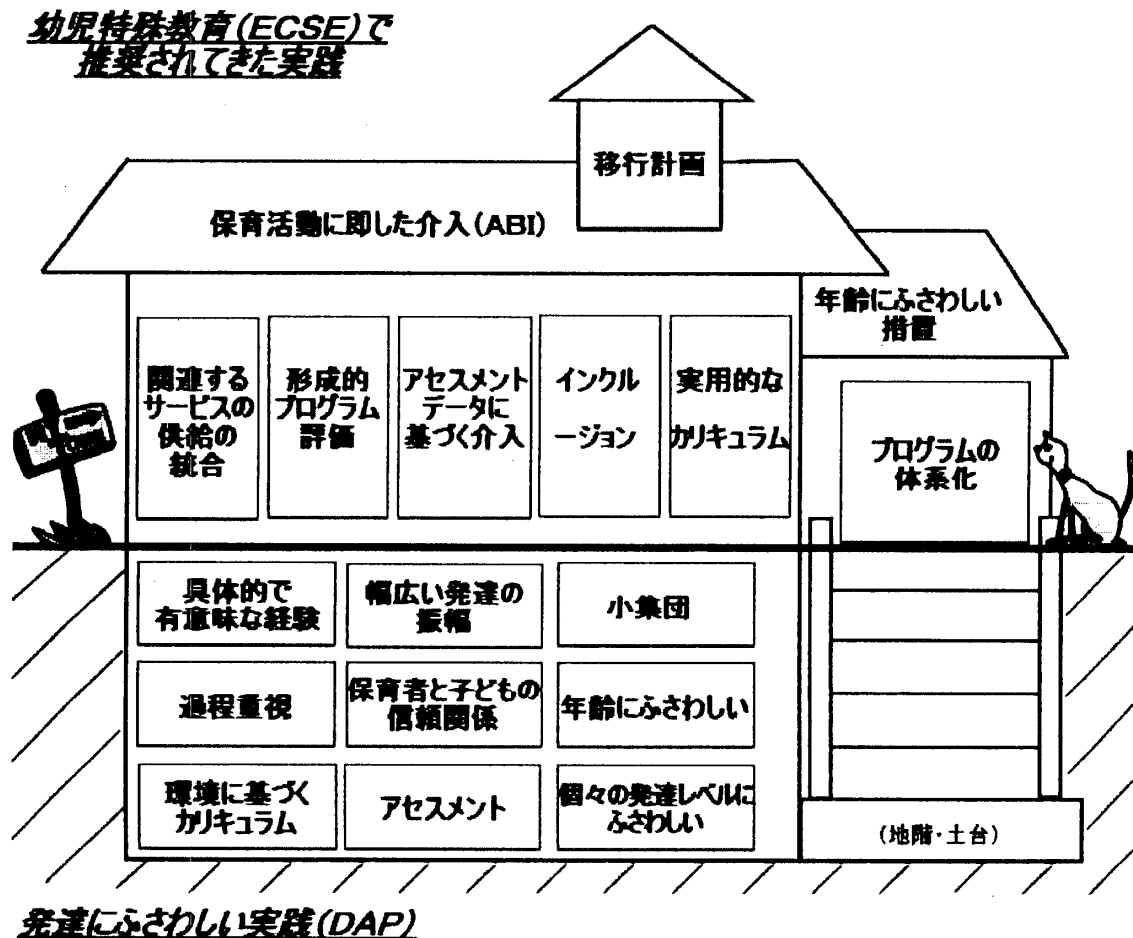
幼児特殊教育(ECSE)で推奨されてきた実践

移行計画

保育活動に即した介入(ABI)

年齢にふさわしい措置

関連するサービスの供給の統合

形成的プログラム評価

アセスメントデータに基づく介入

インクルージョン

実用的なカリキュラム

プログラムの体系化

具体的で有意味な経験

幅広い発達の振幅

小集団

過程重視

保育者と子どもの信頼関係

年齢にふさわしい

環境に基づくカリキュラム

アセスメント

個々の発達レベルにふさわしい

(地階・土台)

発達にふさわしい実践(DAP)